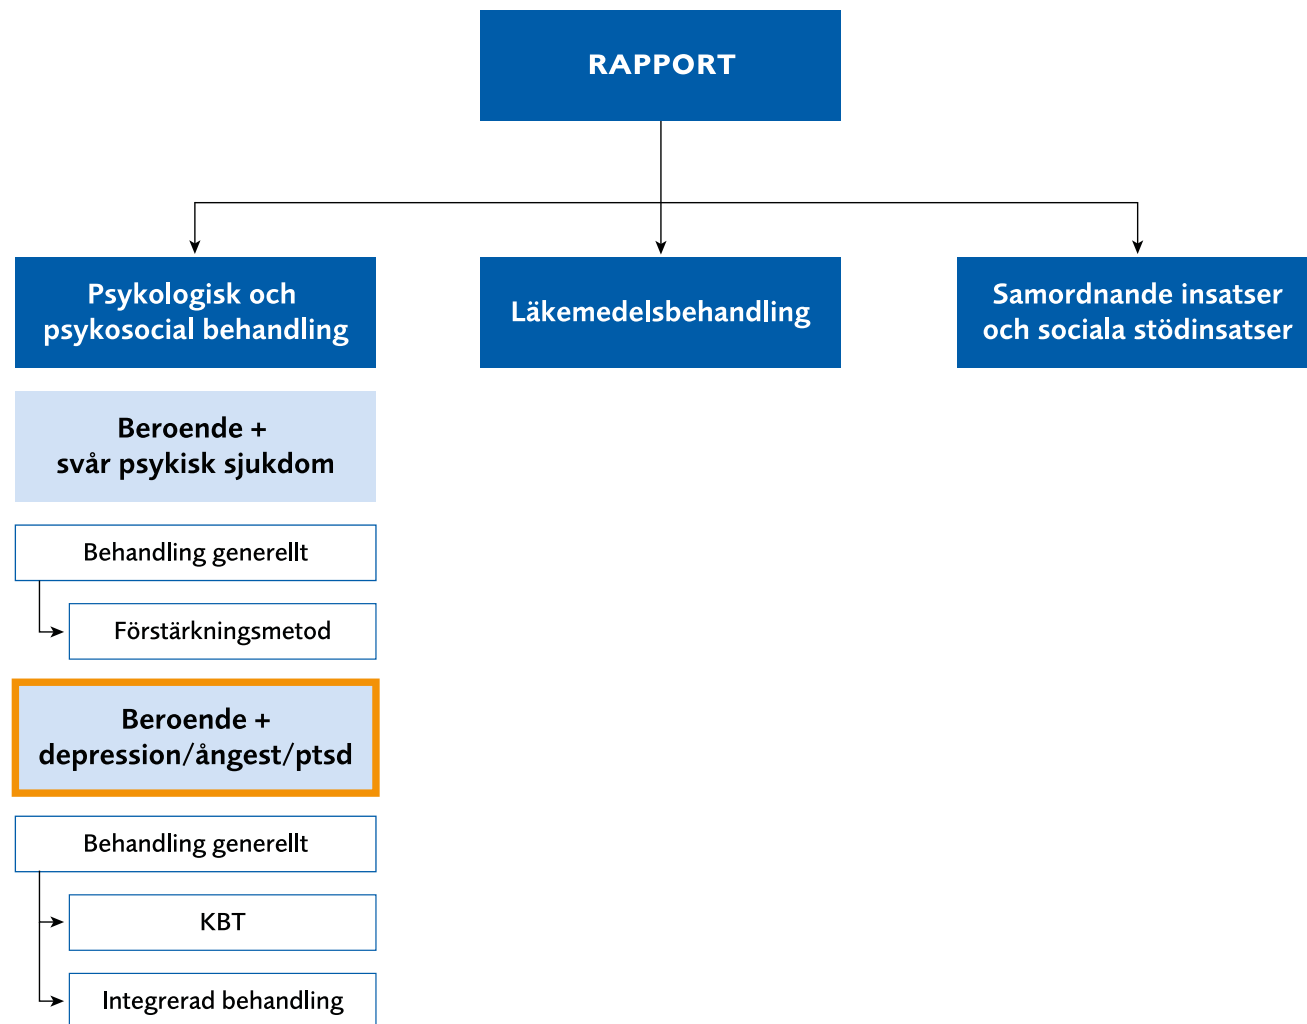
RAPPORT

Psykologisk och psykosocial behandling

Läkemedelsbehandling

Samordnande insatser och sociala stödinsatser

Beroende + svår psykisk sjukdom

Behandling generellt

Förstärkningsmetod

Beroende + depression/ångest/ptsd

Behandling generellt

KBT

Integrerad behandling